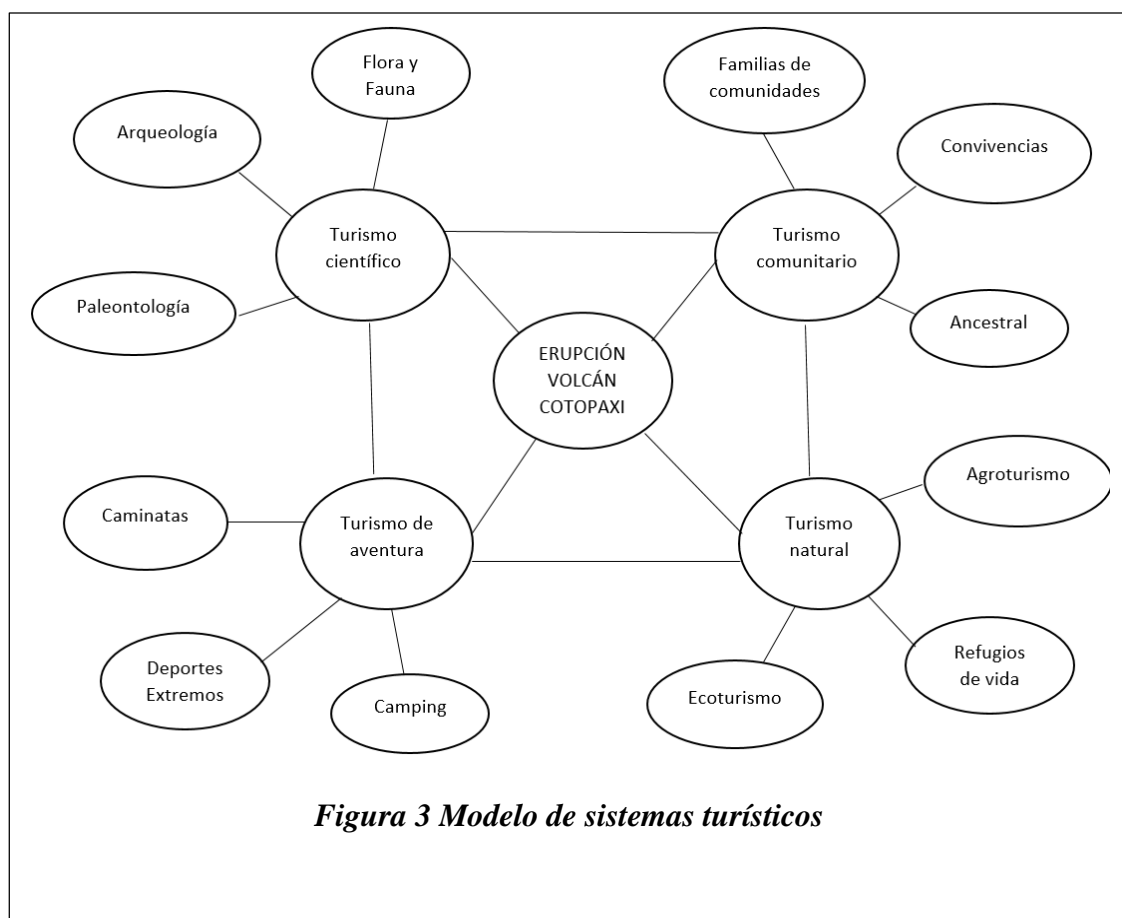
Flora y Fauna

Familias de comunidades

Arqueología

Convivencias

Turismo científico

Turismo comunitario

Paleontología

Ancestral

ERUPCIÓN VOLCÁN COTOPAXI

Agroturismo

Caminatas

Turismo de aventura

Turismo natural

Deportes Extremos

Refugios de vida

Camping

Ecoturismo

*Figura 3 Modelo de sistemas turísticos*